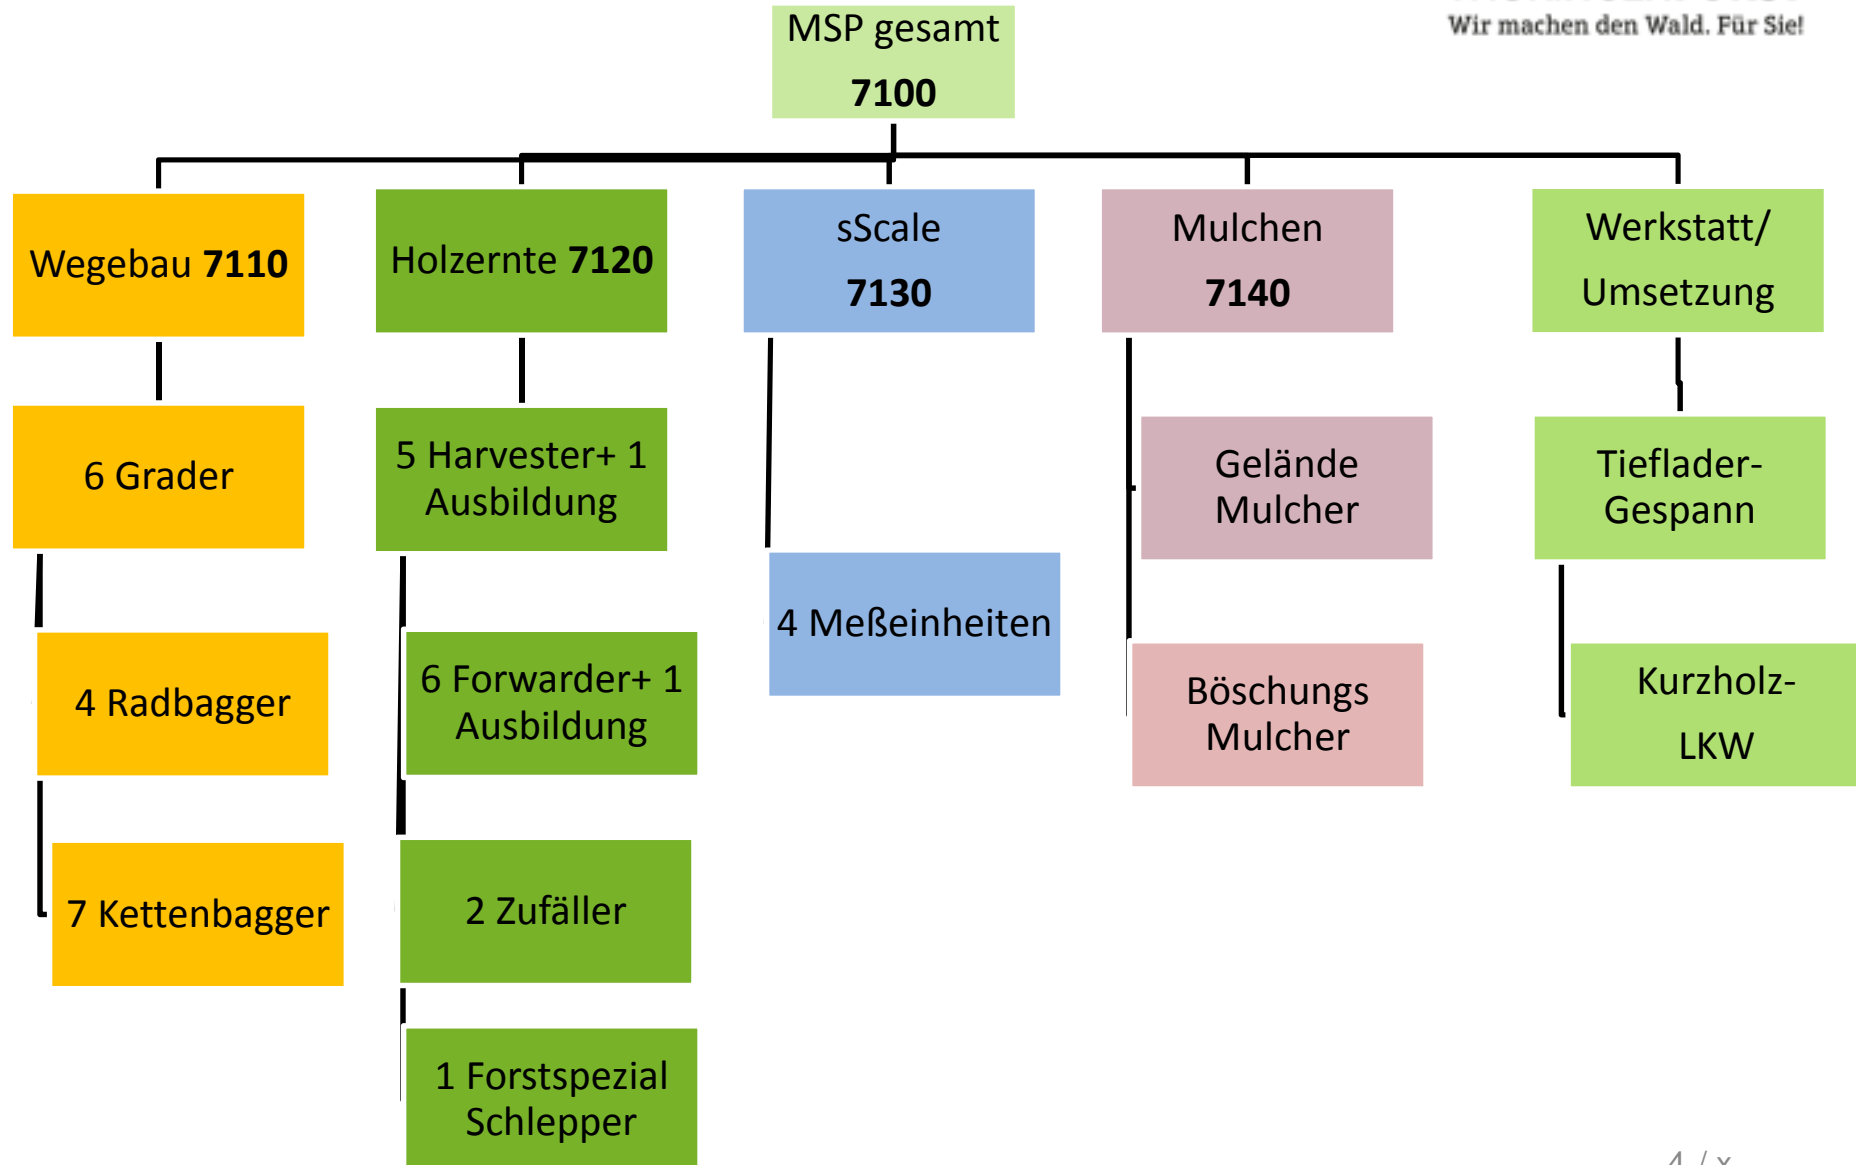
Wir machen den Wald. Für Sie!

MSP gesamt
7100

Wegebau 7110

6 Grader

4 Radbagger

7 Kettenbagger

Holzernte 7120

5 Harvester+ 1 Ausbildung

6 Forwarder+ 1 Ausbildung

2 Zufäller

1 Forstspezial Schlepper

sScale
7130

4 Meßeinheiten

Mulchen
7140

Gelände Mulcher

Böschungs Mulcher

Werkstatt/ Umsetzung

Tieflader-Gespann

Kurzholz-LKW